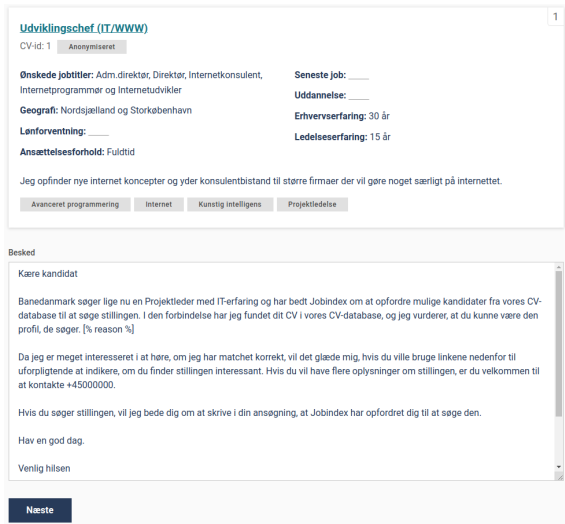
1

Udviklingschef (IT/WWW)

CV-id: 1 Anonymiseret

Ønskede jobtitler: Adm.direktør, Direktør, Internetkonsulent, Internetprogrammør og Internetudvikler

Geografi: Nordsjælland og Storkøbenhavn

Lønforventning: ____

Ansættelsesforhold: Fuldtid

Seneste job: ____

Uddannelse: ____

Erhvervserfaring: 30 år

Ledelseserfaring: 15 år

Jeg opfinder nye internet koncepter og yder konsulentbistand til større firmaer der vil gøre noget særligt på internettet.

Avanceret programmering Internet Kunstig intelligens Projektledelse

Besked

Kære kandidat

Banedanmark søger lige nu en Projektleder med IT-erfaring og har bedt Jobindex om at opfordre mulige kandidater fra vores CV-database til at søge stillingen. I den forbindelse har jeg fundet dit CV i vores CV-database, og jeg vurderer, at du kunne være den profil, de søger. [% reason %]

Da jeg er meget interesseret i at høre, om jeg har matchet korrekt, vil det glæde mig, hvis du ville bruge linkene nedenfor til uforpligtende at indikere, om du finder stillingen interessant. Hvis du vil have flere oplysninger om stillingen, er du velkommen til at kontakte +45000000.

Hvis du søger stillingen, vil jeg bede dig om at skrive i din ansøgning, at Jobindex har opfordret dig til at søge den.

Hav en god dag.

Venlig hilsen

Næste